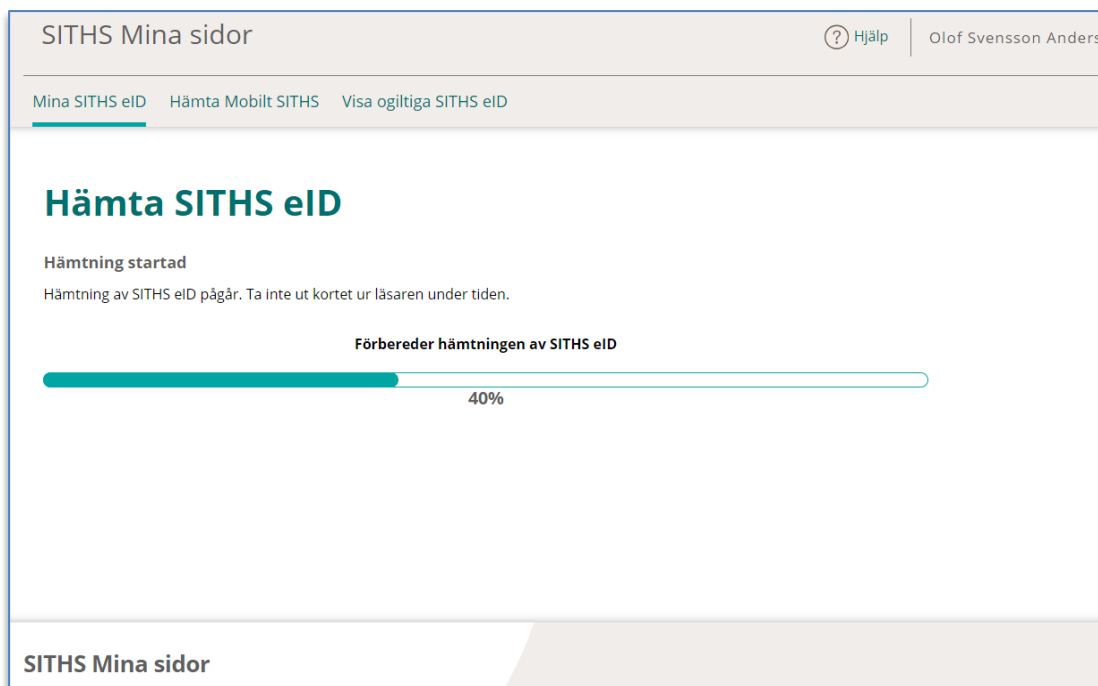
SITHS Mina sidor

? Hjälp

Olof Svensson Anders

Mina SITHS eID Hämta Mobilt SITHS Visa ogiltiga SITHS eID

# Hämta SITHS eID

Hämtning startad

Hämtning av SITHS eID pågår. Ta inte ut kortet ur läsaren under tiden.

Förbereder hämtningen av SITHS eID

40%

SITHS Mina sidor